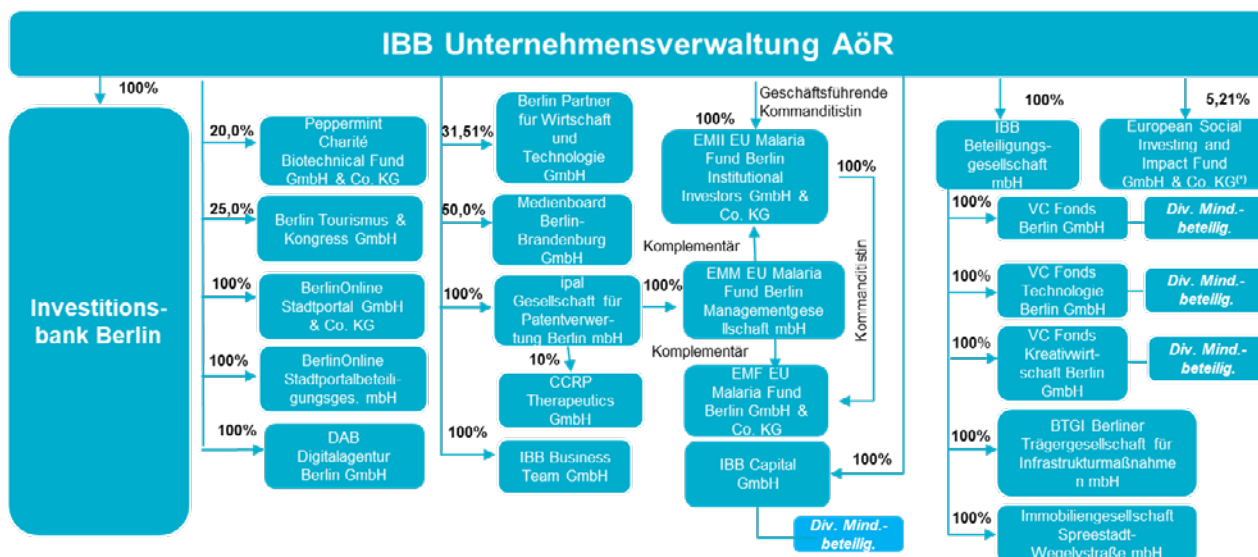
IBB Unternehmensverwaltung AöR

100%

Investitionsbank Berlin

20,0%
Peppermint Charité Biotechnical Fund GmbH & Co. KG

25,0%
Berlin Tourismus & Kongress GmbH

100%
BerlinOnline Stadtportal GmbH & Co. KG

100%
BerlinOnline Stadtportalbeteiligungsges. mbH

100%
DAB Digitalagentur Berlin GmbH

31,51%
Berlin Partner für Wirtschaft und Technologie GmbH

50,0%
Medienboard Berlin-Brandenburg GmbH

100%
ipal Gesellschaft für Patentverwertung Berlin mbH

10%
CCRP Therapeutics GmbH

100%
IBB Business Team GmbH

Geschäftsführende Kommanditistin

100%
EMII EU Malaria Fund Berlin Institutional Investors GmbH & Co. KG

100%

Komplementär

100%
EMM EU Malaria Fund Berlin Managementgesellschaft mbH

Kommanditistin

Komplementär

EMF EU Malaria Fund Berlin GmbH & Co. KG

IBB Capital GmbH

100%

Div. Mind.-beteilig.

100%
IBB Beteiligungsgesellschaft mbH

5,21%
European Social Investing and Impact Fund GmbH & Co. KG$^{(*)}$

100%
VC Fonds Berlin GmbH
Div. Mind.-beteilig.

100%
VC Fonds Technologie Berlin GmbH
Div. Mind.-beteilig.

100%
VC Fonds Kreativwirtschaft Berlin GmbH
Div. Mind.-beteilig.

100%
BTGI Berliner Trägergesellschaft für Infrastrukturmaßnahmen mbH

100%
Immobiliengesellschaft Spreestadt-Wegelystraße mbH